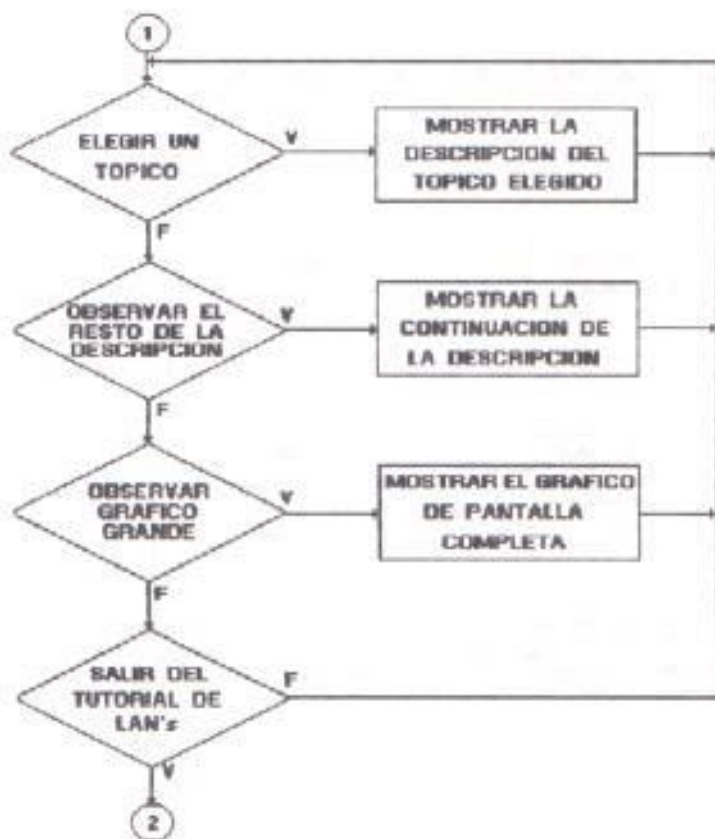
1

ELEGIR UN TOPICO

V

MOSTRAR LA DESCRIPCION DEL TOPICO ELEGIDO

F

OBSERVAR EL RESTO DE LA DESCRIPCION

V

MOSTRAR LA CONTINUACION DE LA DESCRIPCION

F

OBSERVAR GRAFICO GRANDE

V

MOSTRAR EL GRAFICO DE PANTALLA COMPLETA

F

SALIR DEL TUTORIAL DE LAN's

F

V

2